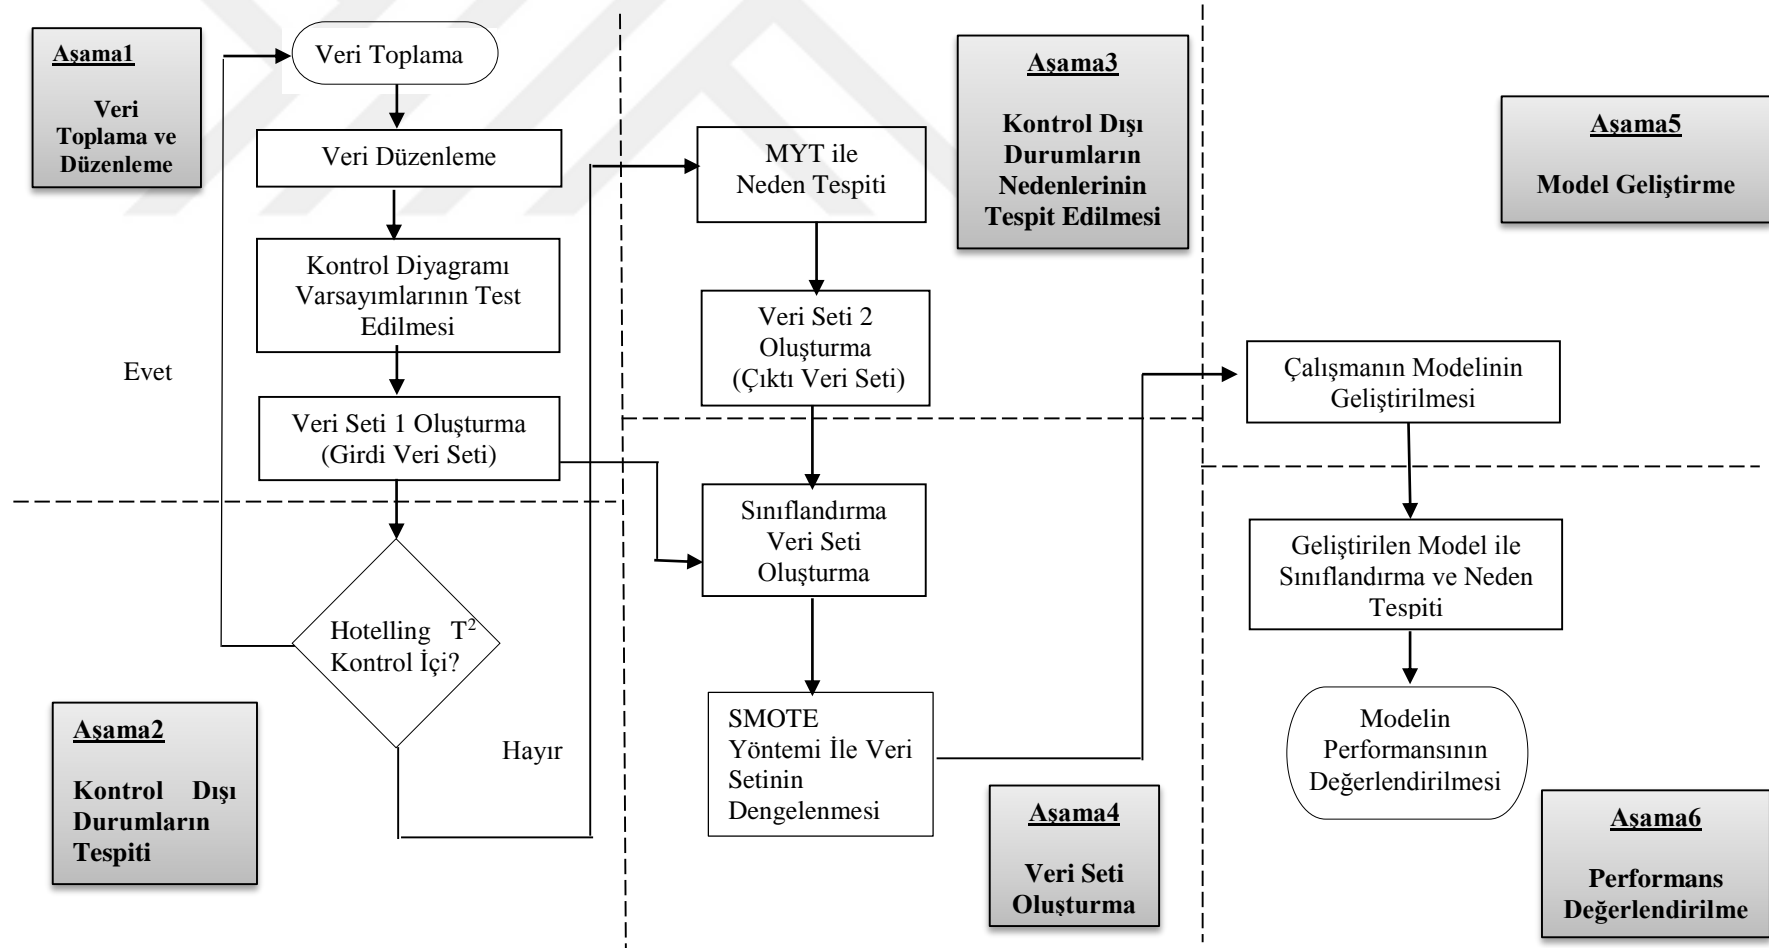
Aşama1

Veri Toplama ve Düzenleme

Veri Toplama

Veri Düzenleme

Kontrol Diyagramı Varsayımlarının Test Edilmesi

Evet

Veri Seti 1 Oluşturma (Girdi Veri Seti)

Hotelling $T^2$ Kontrol İçi?

Hayır

Aşama2

Kontrol Dışı Durumların Tespiti

MYT ile Neden Tespiti

Aşama3

Kontrol Dışı Durumların Nedenlerinin Tespit Edilmesi

Veri Seti 2 Oluşturma (Çıktı Veri Seti)

Sınıflandırma Veri Seti Oluşturma

SMOTE Yöntemi İle Veri Setinin Dengelenmesi

Aşama4

Veri Seti Oluşturma

Aşama5

Model Geliştirme

Çalışmanın Modelinin Geliştirilmesi

Geliştirilen Model ile Sınıflandırma ve Neden Tespiti

Modelin Performansının Değerlendirilmesi

Aşama6

Performans Değerlendirilme